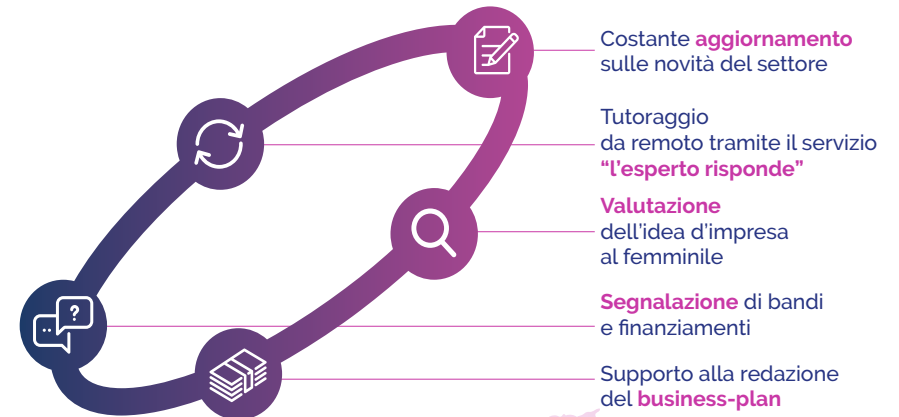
Costante **aggiornamento** sulle novità del settore

Tutoraggio da remoto tramite il servizio **“l’esperto risponde”**

**Valutazione** dell'idea d'impresa al femminile

**Segnalazione** di bandi e finanziamenti

Supporto alla redazione del **business-plan**